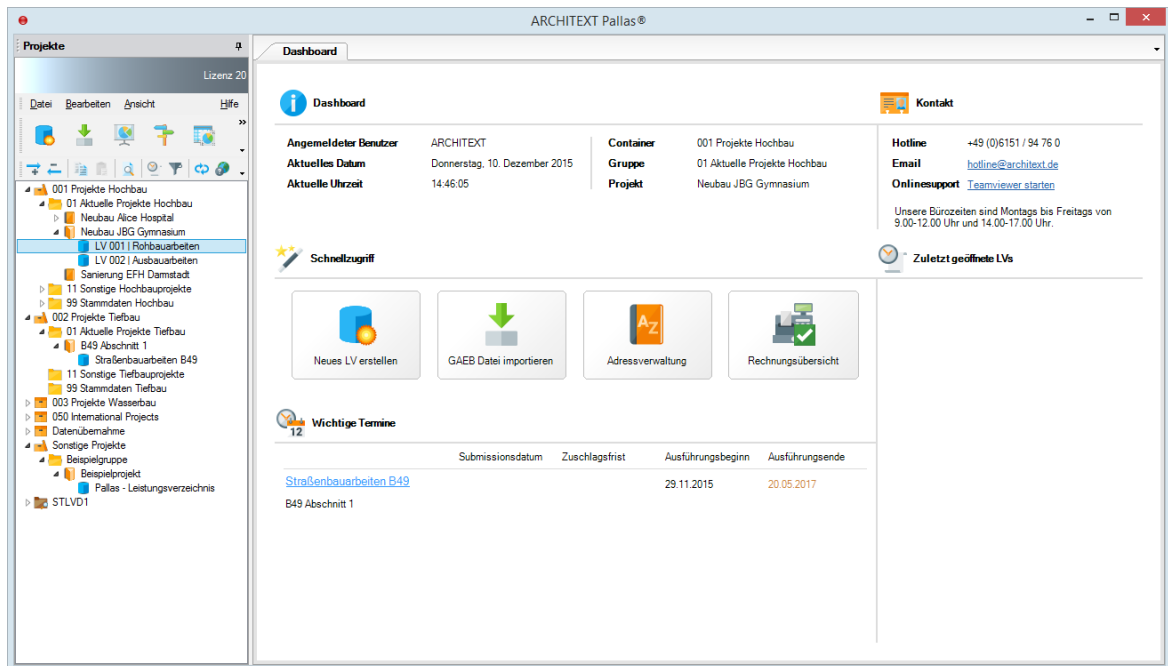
ARCHITEXT Pallas®

Projekte

Lizenz 20

Datei Bearbeiten Ansicht Hilfe

001 Projekte Hochbau
01 Aktuelle Projekte Hochbau
Neubau Alice Hospital
Neubau JBG Gymnasium
LV 001 | Rohbauarbeiten
LV 002 | Ausbauarbeiten
Sanierung EFH Darmstadt
11 Sonstige Hochbauprojekte
99 Stammdaten Hochbau
002 Projekte Tiefbau
01 Aktuelle Projekte Tiefbau
B49 Abschnitt 1
Straßenbauarbeiten B49
11 Sonstige Tiefbauprojekte
99 Stammdaten Tiefbau
003 Projekte Wasserbau
050 International Projects
Datenübernahme
Sonstige Projekte
Beispielgruppe
Beispielprojekt
Pallas - Leistungsverzeichnis
STLVD1

Dashboard

Dashboard

| Angemeldeter Benutzer | ARCHITEXT | Container | 001 Projekte Hochbau |
|---|---|---|---|
| Aktuelles Datum | Donnerstag, 10. Dezember 2015 | Gruppe | 01 Aktuelle Projekte Hochbau |
| Aktuelle Uhrzeit | 14:46:05 | Projekt | Neubau JBG Gymnasium |

Kontakt

Hotline +49 (0)6151 / 94 76 0
Email hotline@architext.de
Onlinesupport Teamviewer starten

Unsere Bürozeiten sind Montags bis Freitags von 9.00-12.00 Uhr und 14.00-17.00 Uhr.

Schnellzugriff

Neues LV erstellen
GAEB Datei importieren
Adressverwaltung
Rechnungsübersicht

Zuletzt geöffnete LVs

Wichtige Termine

12

| | Submissionsdatum | Zuschlagsfrist | Ausführungsbeginn | Ausführungsende |
|---|---|---|---|---|
| Straßenbauarbeiten B49 | | | 29.11.2015 | 20.05.2017 |
| B49 Abschnitt 1 | | | | |